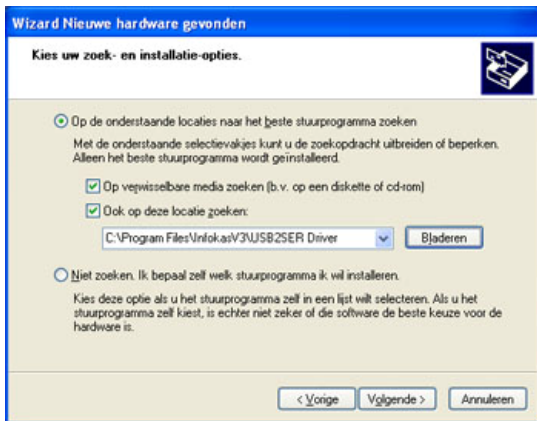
Wizard Nieuwe hardware gevonden

Kies uw zoek- en installatie-opties.

Op de onderstaande locaties naar het beste stuurprogramma zoeken

Met de onderstaande selectievakjes kunt u de zoekopdracht uitbreiden of beperken. Alleen het beste stuurprogramma wordt geïnstalleerd.

Op verwisselbare media zoeken (b.v. op een diskette of cd-rom)

Ook op deze locatie zoeken:

C:\Program Files\InfokasV3\USB2SER Driver

Bladeren

Niet zoeken. Ik bepaal zelf welk stuurprogramma ik wil installeren.

Kies deze optie als u het stuurprogramma zelf in een lijst wilt selecteren. Als u het stuurprogramma zelf kiest, is echter niet zeker of die software de beste keuze voor de hardware is.

< Vorige

Volgende >

Annuleren